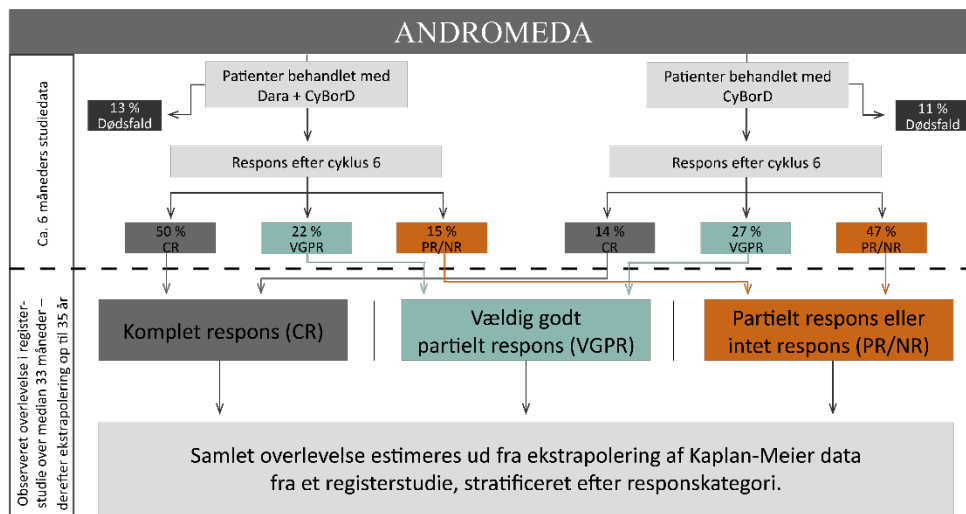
ANDROMEDA

Ca. 6 måneders studiedata

Patienter behandlet med Dara + CyBorD

13 % Dødsfald

Respons efter cyklus 6

50 % CR

22 % VGPR

15 % PR/NR

Patienter behandlet med CyBorD

11 % Dødsfald

Respons efter cyklus 6

14 % CR

27 % VGPR

47 % PR/NR

Observeret overlevelse i registerstudie over median 33 måneder – derefter ekstrapolering op til 35 år

Komplet respons (CR)

Vældig godt partielt respons (VGPR)

Partielt respons eller intet respons (PR/NR)

Samlet overlevelse estimeres ud fra ekstrapolering af Kaplan-Meier data fra et registerstudie, stratificeret efter responskategori.